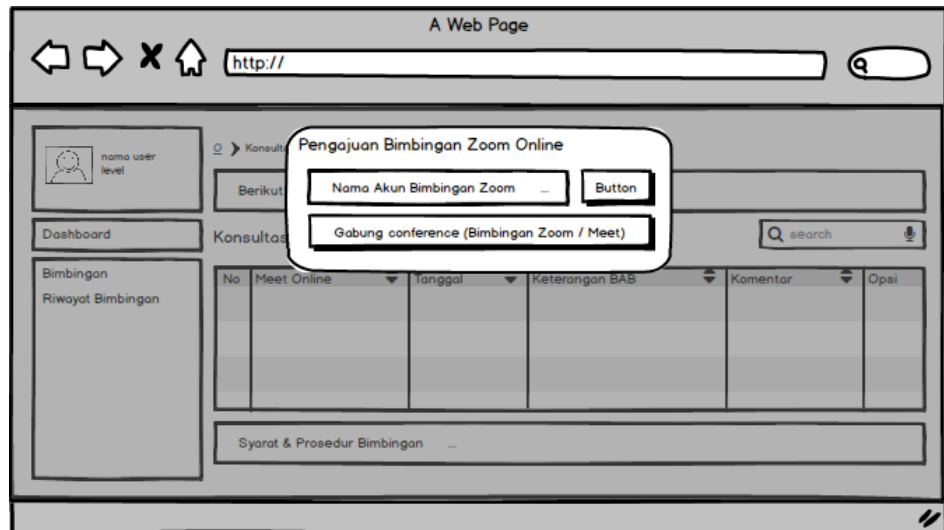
A Web Page

http://

nama user
level

Dashboard

Bimbingan
Riwayat Bimbingan

Konsult

Berikut

Konsultas

Pengajuan Bimbingan Zoom Online

Nama Akun Bimbingan Zoom ...

Button

Gabung conference (Bimbingan Zoom / Meet)

search

| No | Meet Online | Tanggal | Keterangan BAB | Komentar | Opsi |
|---|---|---|---|---|---|
| | | | | | |
| | | | | | |
| | | | | | |
| | | | | | |

Syarat & Prosedur Bimbingan ...